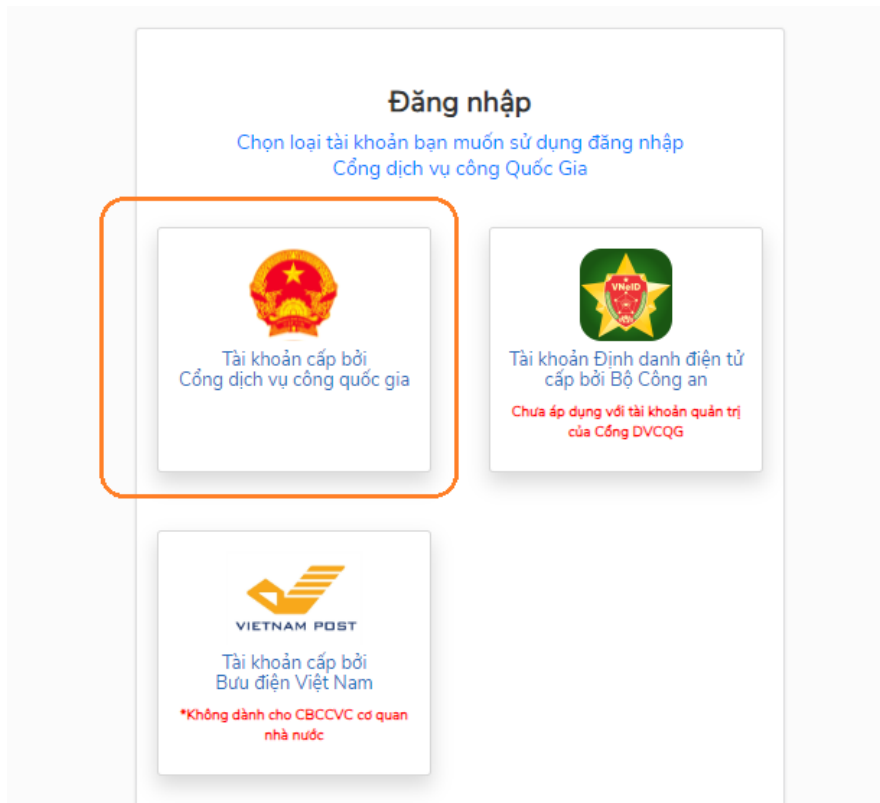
Đăng nhập

Chọn loại tài khoản bạn muốn sử dụng đăng nhập Cổng dịch vụ công Quốc Gia

Tài khoản cấp bởi Cổng dịch vụ công quốc gia

VNeID

Tài khoản Định danh điện tử cấp bởi Bộ Công an

Chưa áp dụng với tài khoản quản trị của Cổng DVCQG

VIETNAM POST

Tài khoản cấp bởi Bưu điện Việt Nam

*Không dành cho CBCCVC cơ quan nhà nước